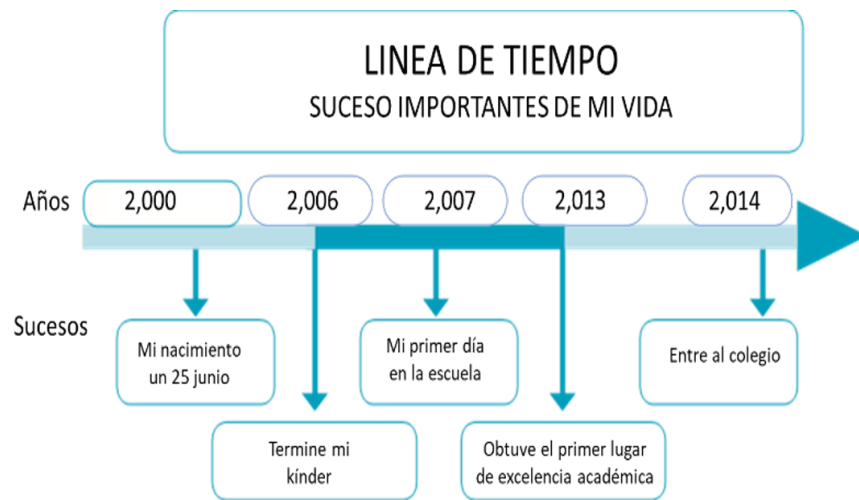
LINEA DE TIEMPO
SUCESO IMPORTANTES DE MI VIDA

Años

2,000

2,006

2,007

2,013

2,014

Sucesos

Mi nacimiento un 25 junio

Termine mi kínder

Mi primer día en la escuela

Obtuve el primer lugar de excelencia académica

Entre al colegio